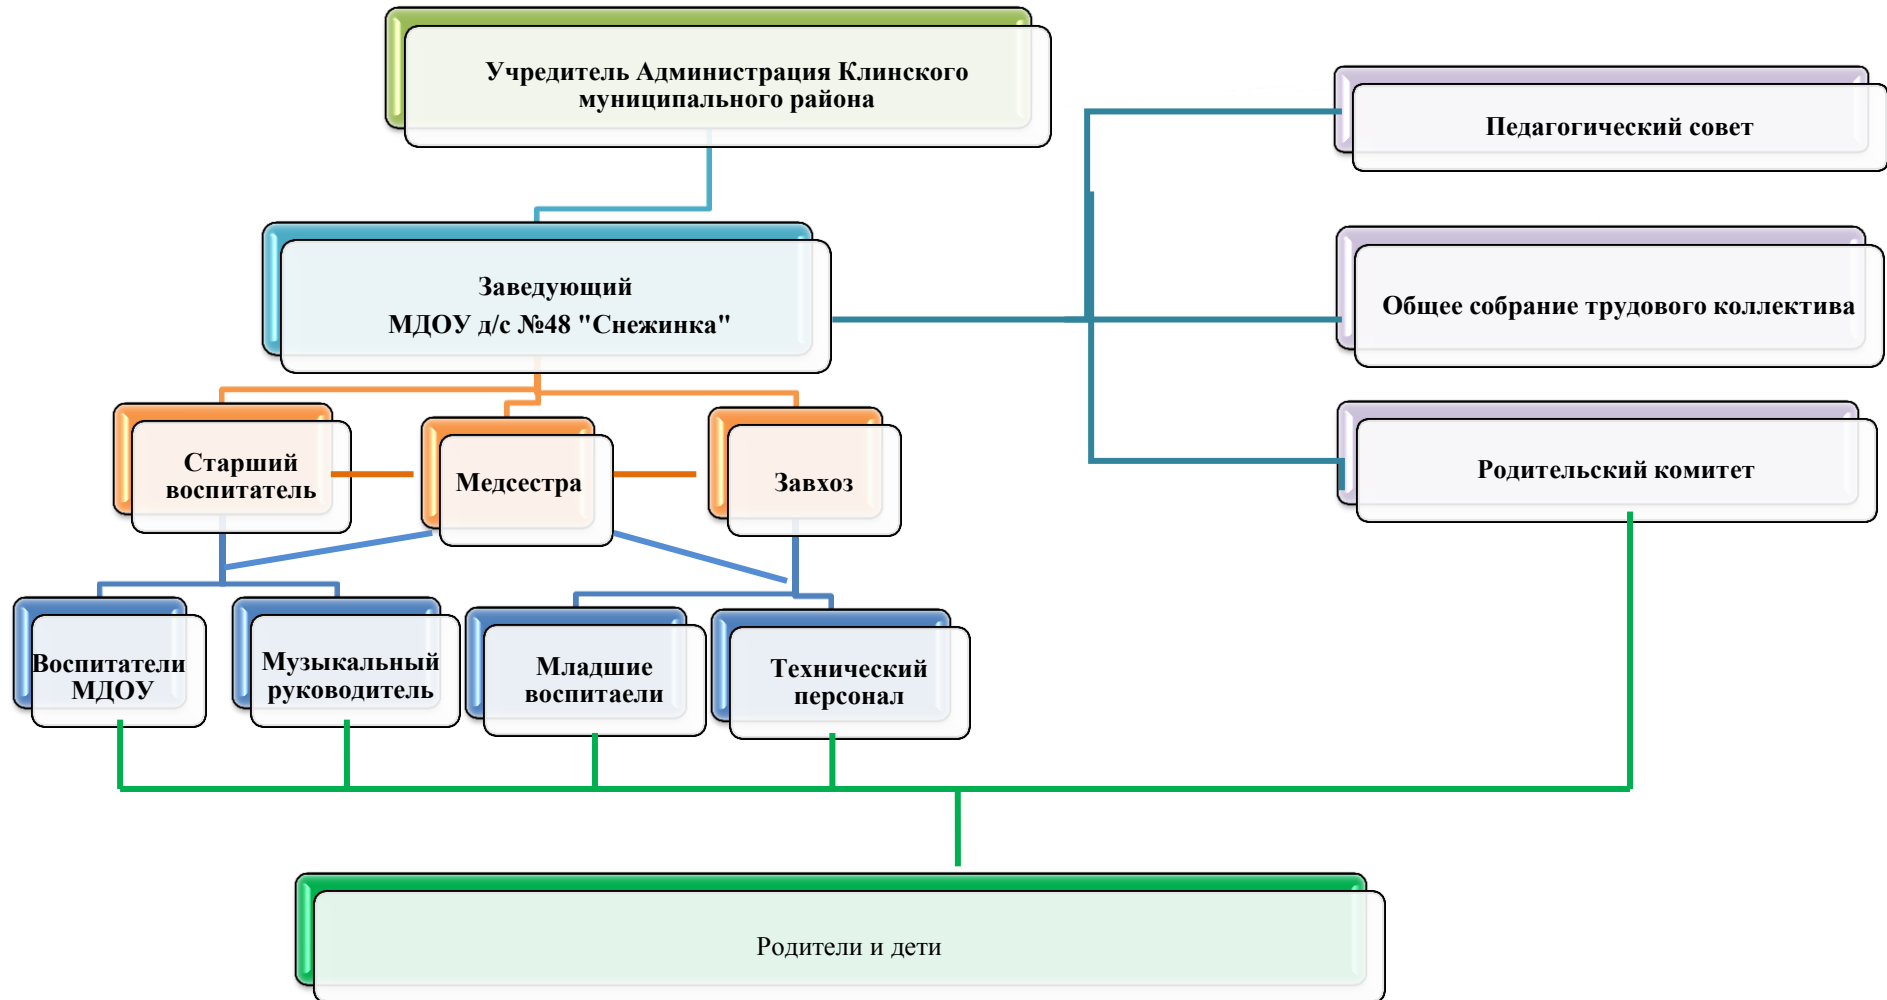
Учредитель Администрация Клинского муниципального района

Педагогический совет

Заведующий
МДОУ д/с №48 "Снежинка"

Общее собрание трудового коллектива

Старший воспитатель

Медсестра

Завхоз

Родительский комитет

Воспитатели МДОУ

Музыкальный руководитель

Младшие воспитаели

Технический персонал

Родители и дети